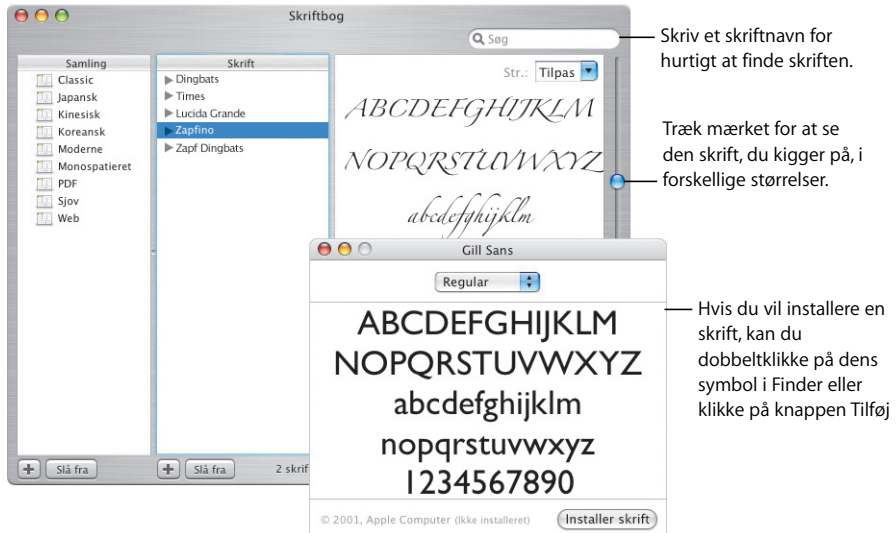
Skriftbog

Søg

Samling
Classic
Japansk
Kinesisk
Koreansk
Moderne
Monospatieret
PDF
Sjov
Web

Skrift
Dingbats
Times
Lucida Grande
Zapfino
Zapf Dingbats

Str.: Tilpas

ABCDEFGHIJKLM
NOPQRSTUVWXYZ
abcdefghijklm

Slå fra
Slå fra
2 skrif

Gill Sans
Regular
ABCDEFGHIJKLM
NOPQRSTUVWXYZ
abcdefghijklm
nopqrstuvwxyz
1234567890

© 2001, Apple Computer (Ikke installeret)
Installer skrift

Skriv et skriftnavn for hurtigt at finde skriften.

Træk mærket for at se den skrift, du kigger på, i forskellige størrelser.

Hvis du vil installere en skrift, kan du dobbeltklikke på dens symbol i Finder eller klikke på knappen Tilføj